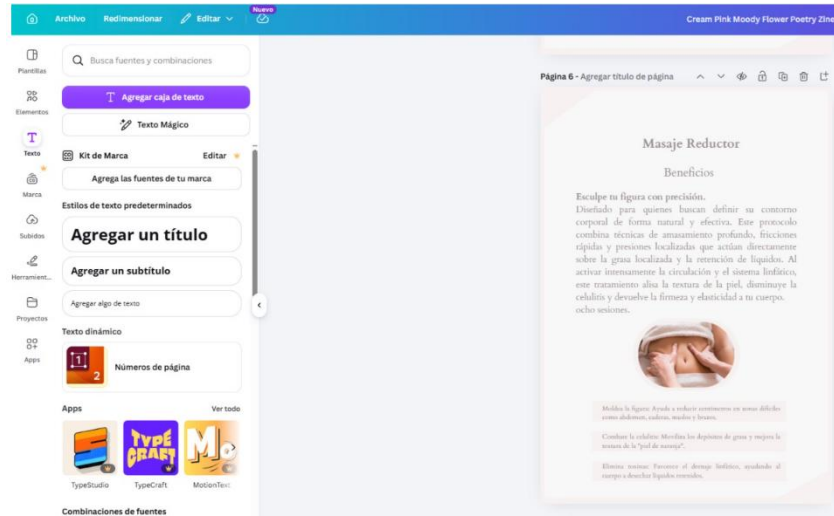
Archivo Redimensionar Editar Nuevo Cream Pink Moody Flower Poetry Zine

Plantillas
Elementos
Texto
Marca
Subidos
Herramient...
Proyectos
Apps

Busca fuentes y combinaciones
Agregar caja de texto
Texto Mágico
Kit de Marca Editar
Agrega las fuentes de tu marca
Estilos de texto predeterminados
Agregar un título
Agregar un subtítulo
Agregar algo de texto
Texto dinámico
Números de página
Apps Ver todo
TypeStudio TypeCraft MotionText
Combinaciones de fuentes

Página 6 - Agregar título de página

Masaje Reductor

Beneficios

Esculpe tu figura con precisión.
Diseñado para quienes buscan definir su contorno corporal de forma natural y efectiva. Este protocolo combina técnicas de amasamiento profundo, fricciones rápidas y presiones localizadas que actúan directamente sobre la grasa localizada y la retención de líquidos. Al activar intensamente la circulación y el sistema linfático, este tratamiento alisa la textura de la piel, disminuye la celulitis y devuelve la firmeza y elasticidad a tu cuerpo. ocho sesiones.

Moldea la figura: Ayuda a reducir centímetros en zonas difíciles como abdomen, caderas, muslos y brazos.

Combate la celulitis: Moviliza los depósitos de grasa y mejora la textura de la "piel de naranja".

Elimina toxinas: Favorece el drenaje linfático, ayudando al cuerpo a desechar líquidos retenidos.